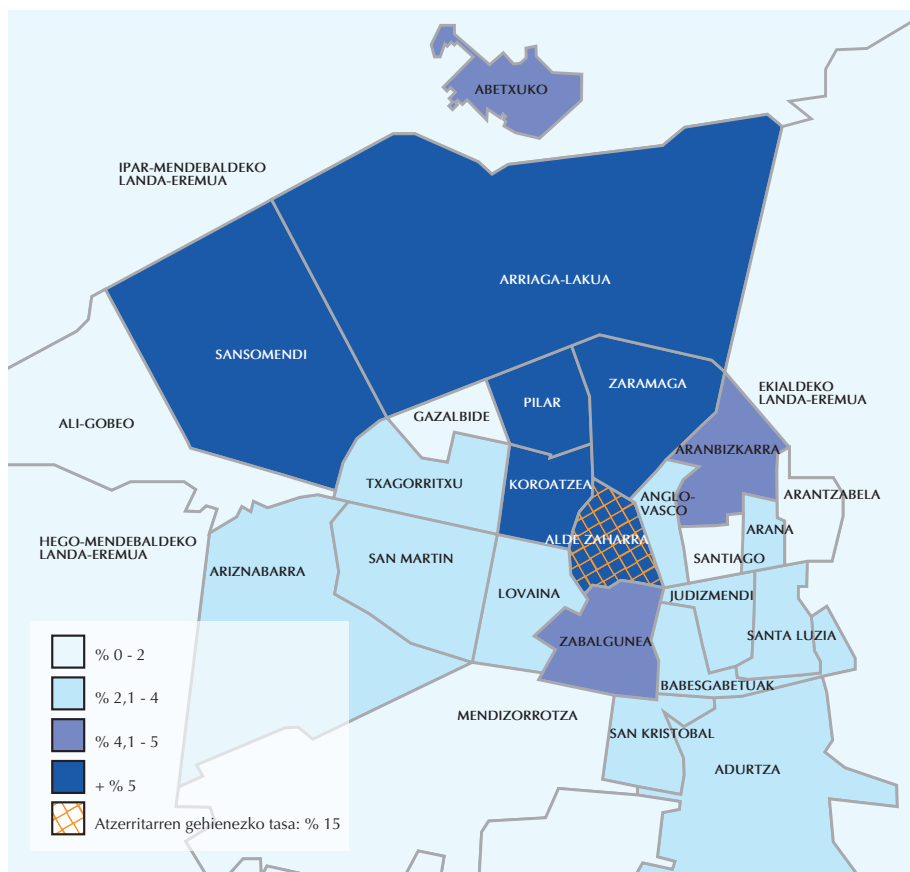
ABETXUKO

IPAR-MENDEBALDEKO LANDA-EREMUA

ARRIAGA-LAKUA

SANSOMENDI

ZARAMAGA

PILAR

GAZALBIDE

EKIALDEKO LANDA-EREMUA

ALI-GOBEO

ARANBIZKARRA

TXAGORRITXU

KOROATZEA

ANGLO-VASCO

ARANTZABELA

HEGO-MENDEBALDEKO LANDA-EREMUA

ALDE ZAHARRA

ARANA

ARIZNABARRA

SAN MARTIN

SANTIAGO

LOVAINA

JUDIZMENDI

SANTA LUZIA

ZABALGUNEA

BABESGABETUAK

MENDIZORROTZA

SAN KRISTOBAL

ADURTZA

% 0 - 2

% 2,1 - 4

% 4,1 - 5

+ % 5

Atzerritarren gehienezko tasa: % 15